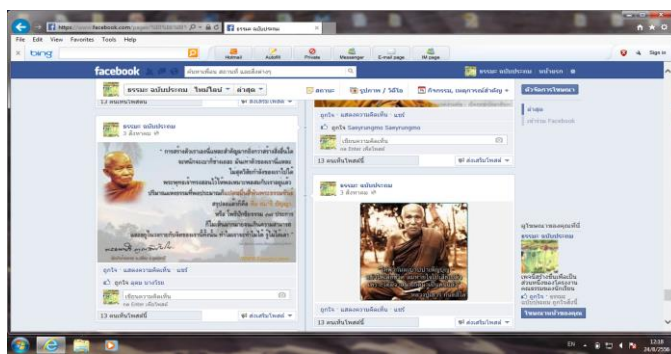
https://www.facebook.com/pages/ ธรรมะ ฉบับประถม

File Edit View Favorites Tools Help

bing

Hotmail Autofill Private Messenger E-mail page IM page

facebook

ธรรมะ ฉบับประถม หน้าแรก

ธรรมะ ฉบับประถม ใหม่ไทม่ ล่าสุด

สถานะ รูปภาพ / วิดีโอ กิจกรรม, เหตุการณ์สำคัญ

ผู้จัดการโฆษณา

ล่าสุด

13 คนเห็นโพสต์นี้

ธรรมะ ฉบับประถม
3 สิงหาคม

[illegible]

ถูกใจ · แสดงความคิดเห็น · แชร์

ถูกใจ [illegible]

เขียนความคิดเห็น

13 คนเห็นโพสต์นี้

ถูกใจ · แสดงความคิดเห็น · แชร์

ถูกใจ Sanyrungmo Sanyrungmo

เขียนความคิดเห็น

13 คนเห็นโพสต์นี้

ธรรมะ ฉบับประถม
3 สิงหาคม

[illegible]

ถูกใจ · แสดงความคิดเห็น · แชร์

13 คนเห็นโพสต์นี้

ธรรมะ ฉบับประถม

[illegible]

โฆษณาเพจของคุณ

EN 12:38 24/8/2556